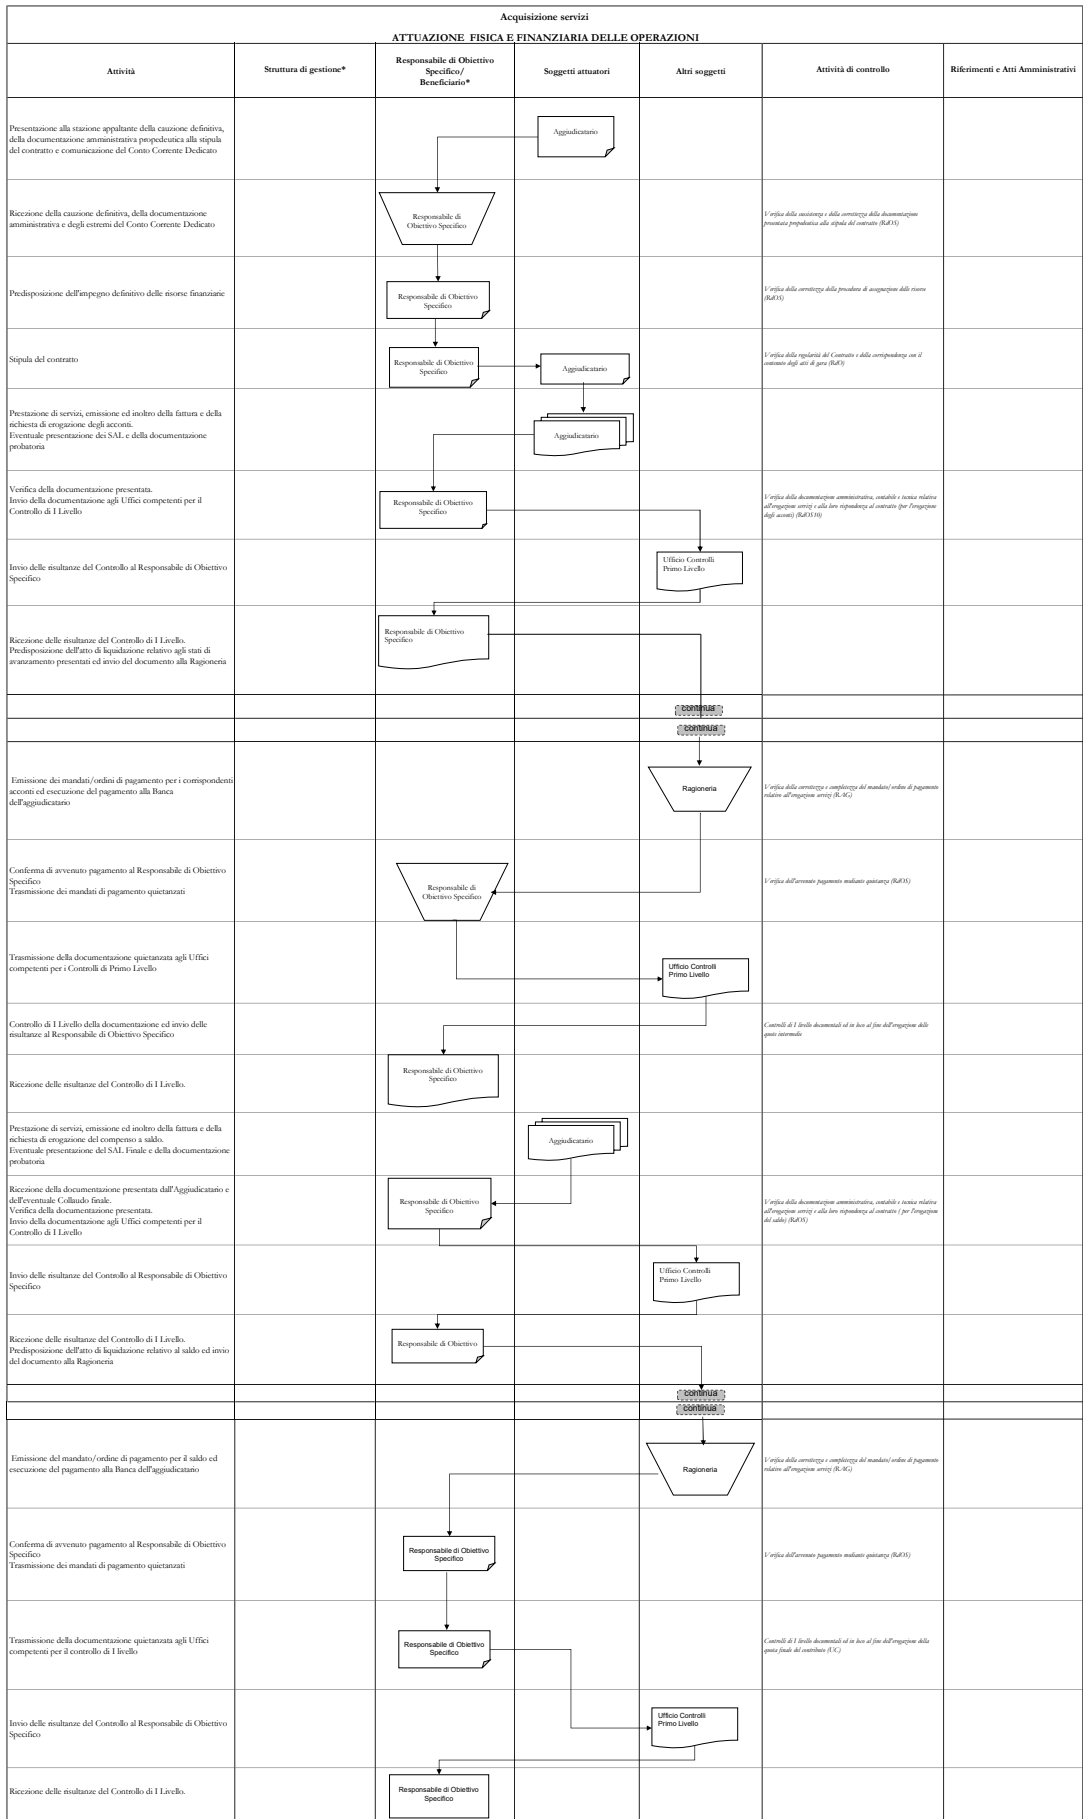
Acquisizione servizi

ATTUAZIONE FISICA E FINANZIARIA DELLE OPERAZIONI

| Attività | Struttura di gestione* | Responsabile di Obiettivo Specifico/ Beneficiario* | Soggetti attuatori | Altri soggetti | Attività di controllo | Riferimenti e Atti Amministrativi |
|---|---|---|---|---|---|---|
| Presentazione alla stazione appaltante della cauzione definitiva, della documentazione amministrativa propedeutica alla stipula del contratto e comunicazione del Conto Corrente Dedicato | | | Aggiudicatario | | | |
| Ricezione della cauzione definitiva, della documentazione amministrativa e degli estremi del Conto Corrente Dedicato | | Responsabile di Obiettivo Specifico | | | Verifica della sussistenza e della correttezza della documentazione presentata propedeutica alla stipula del contratto (RdOS) | |
| Predisposizione dell'impegno definitivo delle risorse finanziarie | | Responsabile di Obiettivo Specifico | | | Verifica della correttezza della procedura di assegnazione delle risorse (RdOS) | |
| Stipula del contratto | | Responsabile di Obiettivo Specifico | Aggiudicatario | | Verifica della regolarità del Contratto e della corrispondenza con il contenuto degli atti di gara (RdO) | |
| Prestazione di servizi, emissione ed inoltro della fattura e della richiesta di erogazione degli acconti. Eventuale presentazione dei SAL e della documentazione probatoria | | | Aggiudicatario | | | |
| Verifica della documentazione presentata. Invio della documentazione agli Uffici competenti per il Controllo di I Livello | | Responsabile di Obiettivo Specifico | | | Verifica della documentazione amministrativa, contabile e tecnica relativa all'erogazione servizi e alla loro rispondenza al contratto (per l'erogazione degli acconti) (RdOS0) | |
| Invio delle risultanze del Controllo al Responsabile di Obiettivo Specifico | | | | Ufficio Controlli Primo Livello | | |
| Ricezione delle risultanze del Controllo di I Livello. Predisposizione dell'atto di liquidazione relativo agli stati di avanzamento presentati ed invio del documento alla Ragioneria | | Responsabile di Obiettivo Specifico | | | | |
| | | | | continua | | |
| | | | | continua | | |
| Emissione dei mandati/ordini di pagamento per i corrispondenti acconti ed esecuzione del pagamento alla Banca dell'aggiudicatario | | | | Ragioneria | Verifica della correttezza e completezza del mandato/ordine di pagamento relativo all'erogazione servizi (RAG) | |
| Conferma di avvenuto pagamento al Responsabile di Obiettivo Specifico Trasmissione dei mandati di pagamento quietanzati | | Responsabile di Obiettivo Specifico | | | Verifica dell'avvenuto pagamento mediante quietanza (RdOS) | |
| Trasmissione della documentazione quietanzata agli Uffici competenti per i Controlli di Primo Livello | | | | Ufficio Controlli Primo Livello | | |
| Controllo di I Livello della documentazione ed invio delle risultanze al Responsabile di Obiettivo Specifico | | | | | Controlli di I livello documentali ed in loco al fine dell'erogazione delle quote intermedie | |
| Ricezione delle risultanze del Controllo di I Livello. | | Responsabile di Obiettivo Specifico | | | | |
| Prestazione di servizi, emissione ed inoltro della fattura e della richiesta di erogazione del compenso a saldo. Eventuale presentazione del SAL Finale e della documentazione probatoria | | | Aggiudicatario | | | |
| Ricezione della documentazione presentata dall'Aggiudicatario e dell'eventuale Collaudo finale. Verifica della documentazione presentata. Invio della documentazione agli Uffici competenti per il Controllo di I Livello | | Responsabile di Obiettivo Specifico | | | Verifica della documentazione amministrativa, contabile e tecnica relativa all'erogazione servizi e alla loro rispondenza al contratto ( per l'erogazione del saldo) (RdOS) | |
| Invio delle risultanze del Controllo al Responsabile di Obiettivo Specifico | | | | Ufficio Controlli Primo Livello | | |
| Ricezione delle risultanze del Controllo di I Livello. Predisposizione dell'atto di liquidazione relativo al saldo ed invio del documento alla Ragioneria | | Responsabile di Obiettivo | | | | |
| | | | | continua | | |
| | | | | continua | | |
| Emissione del mandato/ordine di pagamento per il saldo ed esecuzione del pagamento alla Banca dell'aggiudicatario | | | | Ragioneria | Verifica della correttezza e completezza del mandato/ordine di pagamento relativo all'erogazione servizi (RAG) | |
| Conferma di avvenuto pagamento al Responsabile di Obiettivo Specifico Trasmissione dei mandati di pagamento quietanzati | | Responsabile di Obiettivo Specifico | | | Verifica dell'avvenuto pagamento mediante quietanza (RdOS) | |
| Trasmissione della documentazione quietanzata agli Uffici competenti per il controllo di I livello | | Responsabile di Obiettivo Specifico | | | Controlli di I livello documentali ed in loco al fine dell'erogazione della spesa finale del contributo (UC) | |
| Invio delle risultanze del Controllo al Responsabile di Obiettivo Specifico | | | | Ufficio Controlli Primo Livello | | |
| Ricezione delle risultanze del Controllo di I Livello. | | Responsabile di Obiettivo Specifico | | | | |